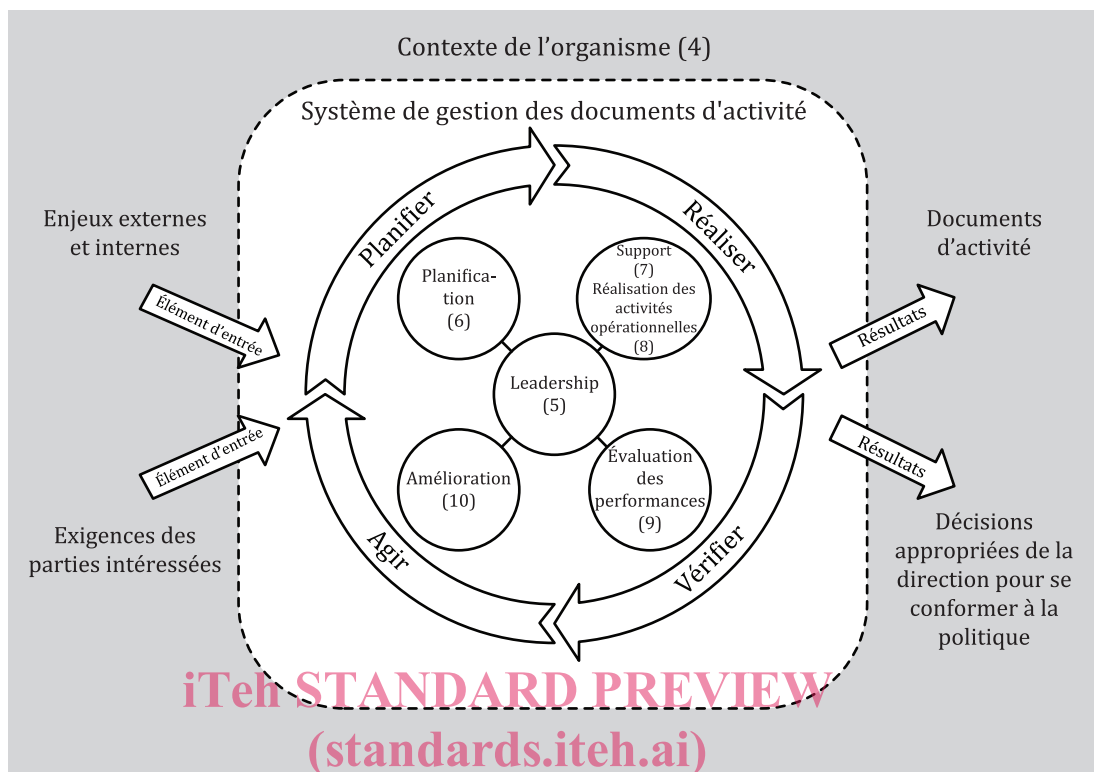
Contexte de l'organisme (4)

Système de gestion des documents d'activité

Enjeux externes et internes

Élément d'entrée

Élément d'entrée

Exigences des parties intéressées

Planifier

Réaliser

Vérifier

Agir

Planification (6)

Support (7) Réalisation des activités opérationnelles (8)

Leadership (5)

Amélioration (10)

Évaluation des performances (9)

Documents d'activité

Résultats

Résultats

Décisions appropriées de la direction pour se conformer à la politique

iTeh STANDARD PREVIEW
(standards.iteh.ai)